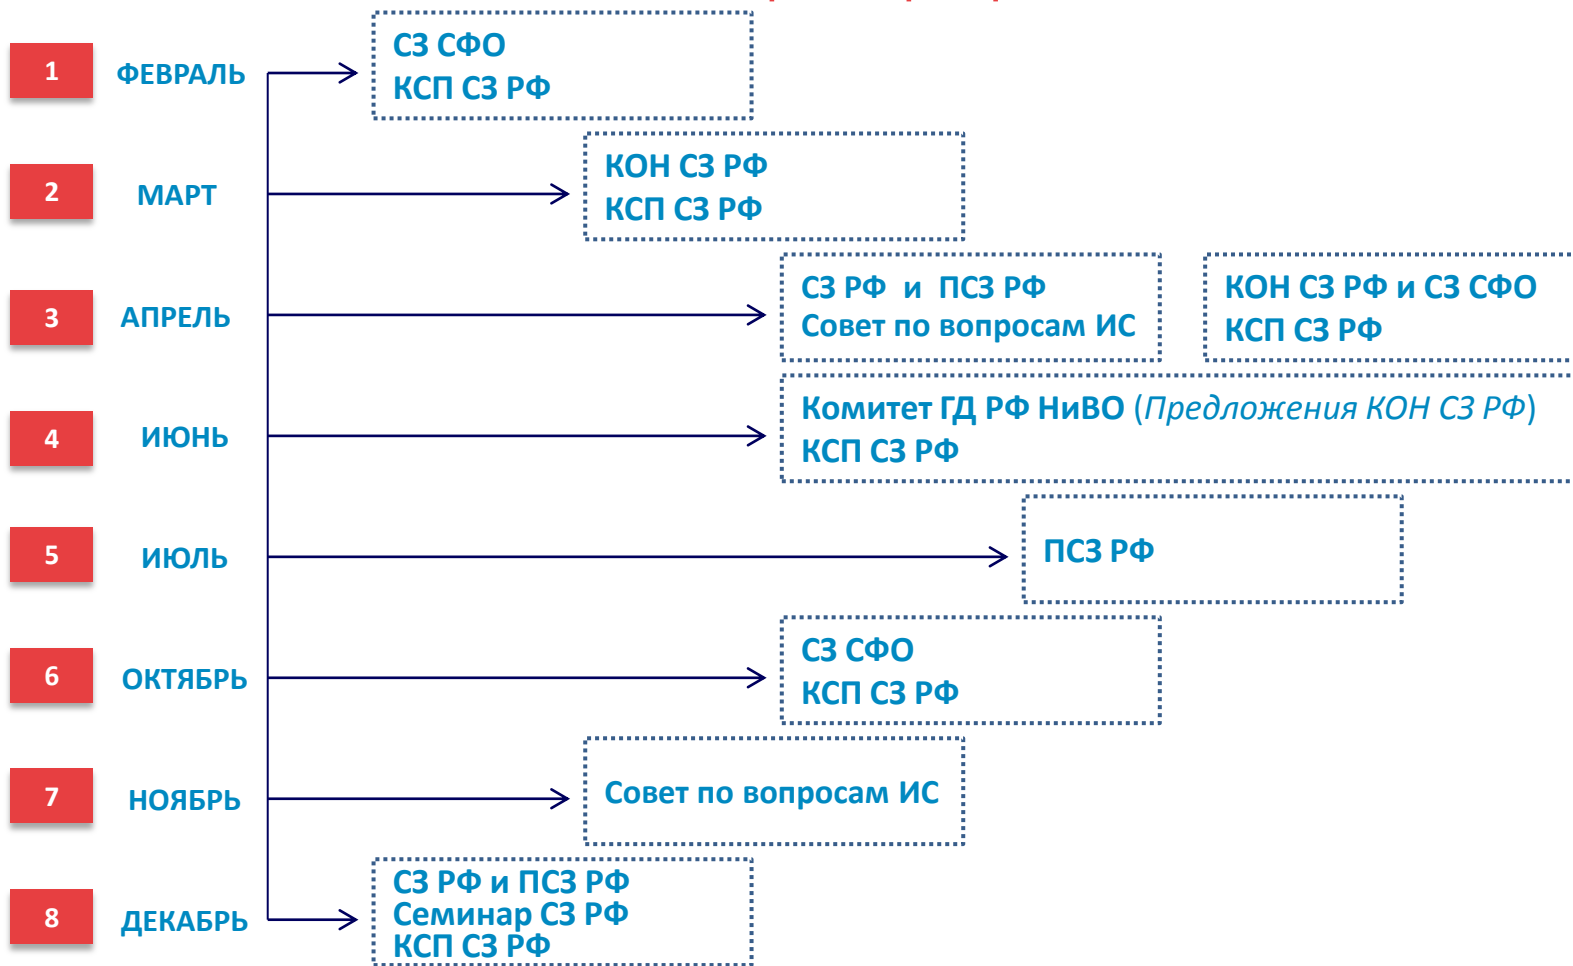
1 ФЕВРАЛЬ
СЗ СФО
КСП СЗ РФ

2 МАРТ
КОН СЗ РФ
КСП СЗ РФ

3 АПРЕЛЬ
СЗ РФ и ПСЗ РФ
Совет по вопросам ИС

КОН СЗ РФ и СЗ СФО
КСП СЗ РФ

4 ИЮНЬ
Комитет ГД РФ НиВО (Предложения КОН СЗ РФ)
КСП СЗ РФ

5 ИЮЛЬ
ПСЗ РФ

6 ОКТЯБРЬ
СЗ СФО
КСП СЗ РФ

7 НОЯБРЬ
Совет по вопросам ИС

8 ДЕКАБРЬ
СЗ РФ и ПСЗ РФ
Семинар СЗ РФ
КСП СЗ РФ